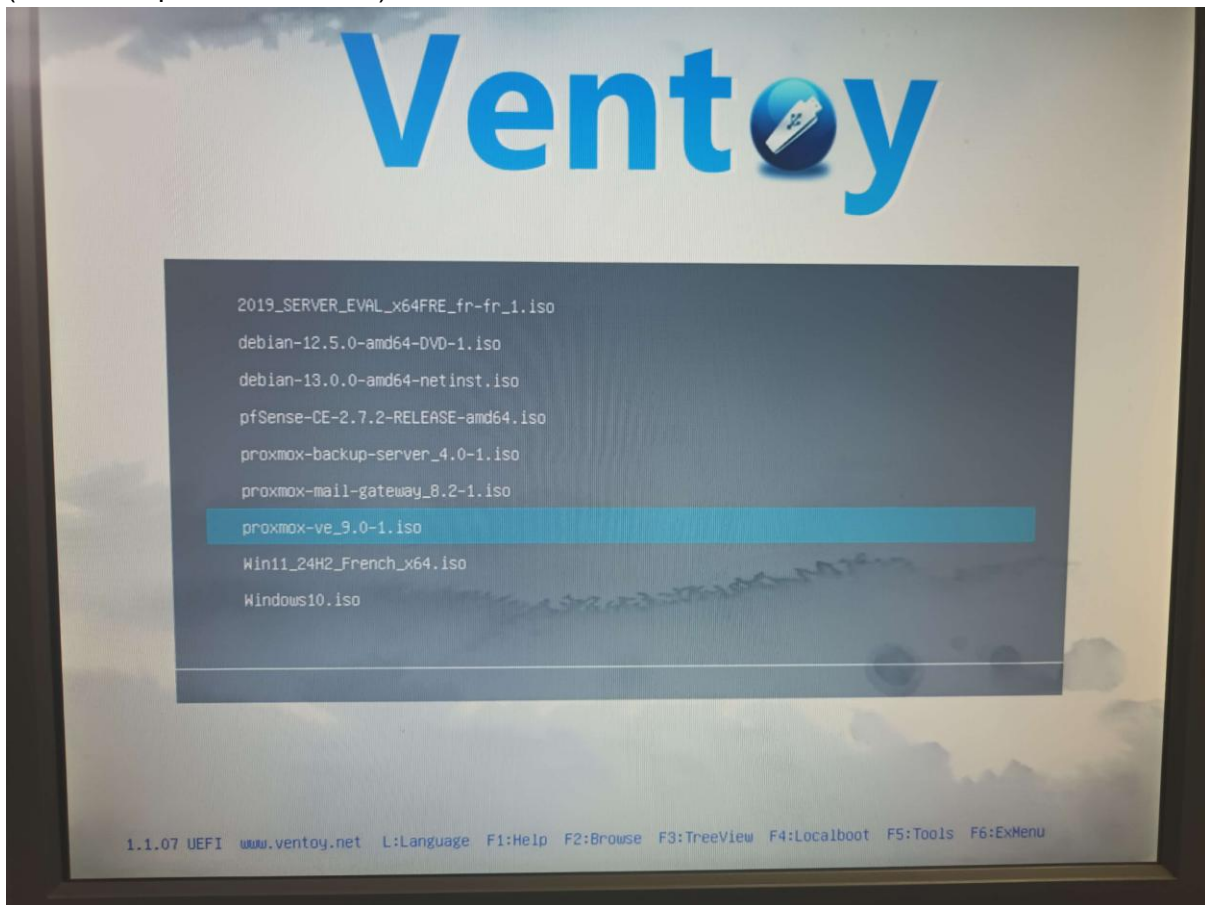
Ventoy

2019_SERVER_EVAL_x64FRE_fr-fr_1.iso
debian-12.5.0-amd64-DVD-1.iso
debian-13.0.0-amd64-netinst.iso
pfSense-CE-2.7.2-RELEASE-amd64.iso
proxmox-backup-server_4.0-1.iso
proxmox-mail-gateway_8.2-1.iso
proxmox-ve_9.0-1.iso
Win11_24H2_French_x64.iso
Windows10.iso

1.1.07 UEFI www.ventoy.net L:Language F1:Help F2:Browse F3:TreeView F4:Localboot F5:Tools F6:ExMenu